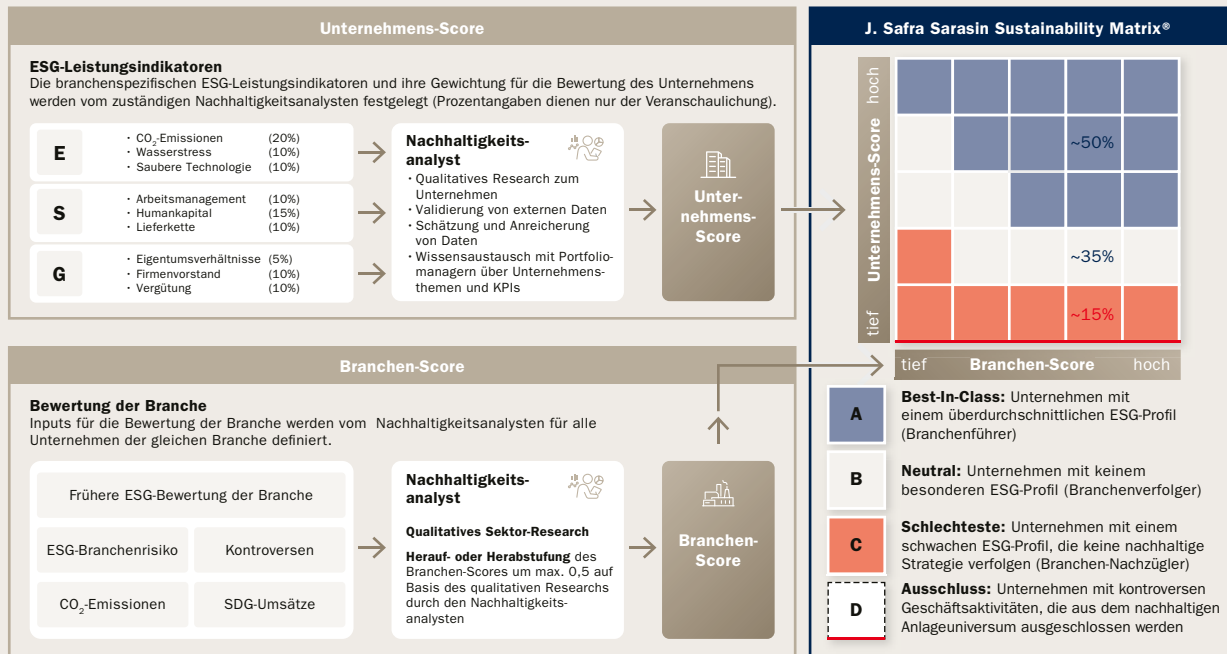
Unternehmens-Score

ESG-Leistungsindikatoren
Die branchenspezifischen ESG-Leistungsindikatoren und ihre Gewichtung für die Bewertung des Unternehmens werden vom zuständigen Nachhaltigkeitsanalysten festgelegt (Prozentangaben dienen nur der Veranschaulichung).

E
· $CO_2$-Emissionen (20%)
· Wasserstress (10%)
· Saubere Technologie (10%)

S
· Arbeitsmanagement (10%)
· Humankapital (15%)
· Lieferkette (10%)

G
· Eigentumsverhältnisse (5%)
· Firmenvorstand (10%)
· Vergütung (10%)

Nachhaltigkeitsanalyst
· Qualitatives Research zum Unternehmen
· Validierung von externen Daten
· Schätzung und Anreicherung von Daten
· Wissensaustausch mit Portfoliomanagern über Unternehmensthemen und KPIs

Unternehmens-Score

J. Safra Sarasin Sustainability Matrix®

hoch
Unternehmens-Score
tief

~50%
~35%
~15%

tief Branchen-Score hoch

A Best-In-Class: Unternehmen mit einem überdurchschnittlichen ESG-Profil (Branchenführer)

B Neutral: Unternehmen mit keinem besonderen ESG-Profil (Branchenverfolger)

C Schlechteste: Unternehmen mit einem schwachen ESG-Profil, die keine nachhaltige Strategie verfolgen (Branchen-Nachzügler)

D Ausschluss: Unternehmen mit kontroversen Geschäftsaktivitäten, die aus dem nachhaltigen Anlageuniversum ausgeschlossen werden

Branchen-Score

Bewertung der Branche
Inputs für die Bewertung der Branche werden vom Nachhaltigkeitsanalysten für alle Unternehmen der gleichen Branche definiert.

Frühere ESG-Bewertung der Branche
ESG-Branchenrisiko
Kontroversen
$CO_2$-Emissionen
SDG-Umsätze

Nachhaltigkeitsanalyst

Qualitatives Sektor-Research

Herauf- oder Herabstufung des Branchen-Scores um max. 0,5 auf Basis des qualitativen Researchs durch den Nachhaltigkeitsanalysten

Branchen-Score